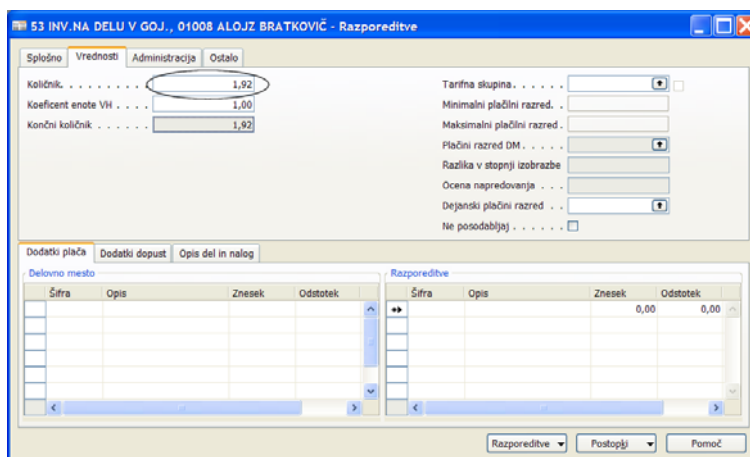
53 INV.NA DELU V GOJ., 01008 ALOJZ BRATKOVIČ - Razporeditve

Splošno | Vrednosti | Administracija | Ostalo

Količnik. . . . . . . . . . 1,92
Koeficent enote VH . . . . 1,00
Končni količnik . . . . . . 1,92

Tarifna skupina. . . . . .
Minimalni plačilni razred. .
Maksimalni plačilni razred .
Plačini razred DM . . . . .
Razlika v stopnji izobrazbe
Ocena napredovanja . . .
Dejanski plačilni razred . .
Ne posodabljaj . . . . . .

Dodatki plača | Dodatki dopust | Opis del in nalog

Delovno mesto

| Šifra | Opis | Znesek | Odstotek |
|---|---|---|---|

Razporeditve

| Šifra | Opis | Znesek | Odstotek |
|---|---|---|---|
| | | 0,00 | 0,00 |

Razporeditve | Postopki | Pomoč